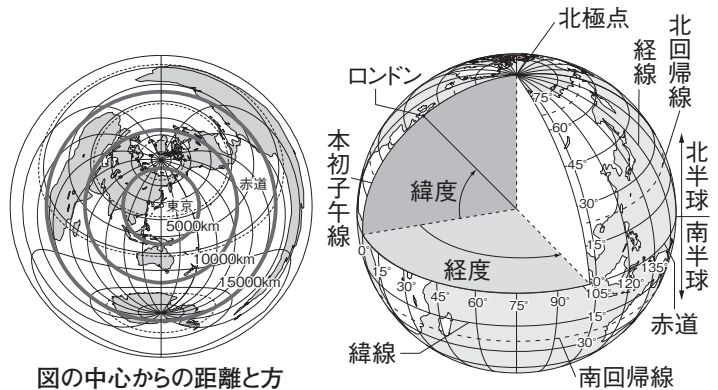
赤道
東京
5000km
10000km
15000km

図の中心からの距離と方

北極点
北回帰線
経線
ロンドン
本初子午線
75°
60°
45°
30°
15°
0°
緯度
経度
北半球
南半球
0°
15°
30°
45°
60°
75°
90°
105°
120°
135°
15°
30°
赤道
緯線
南回帰線